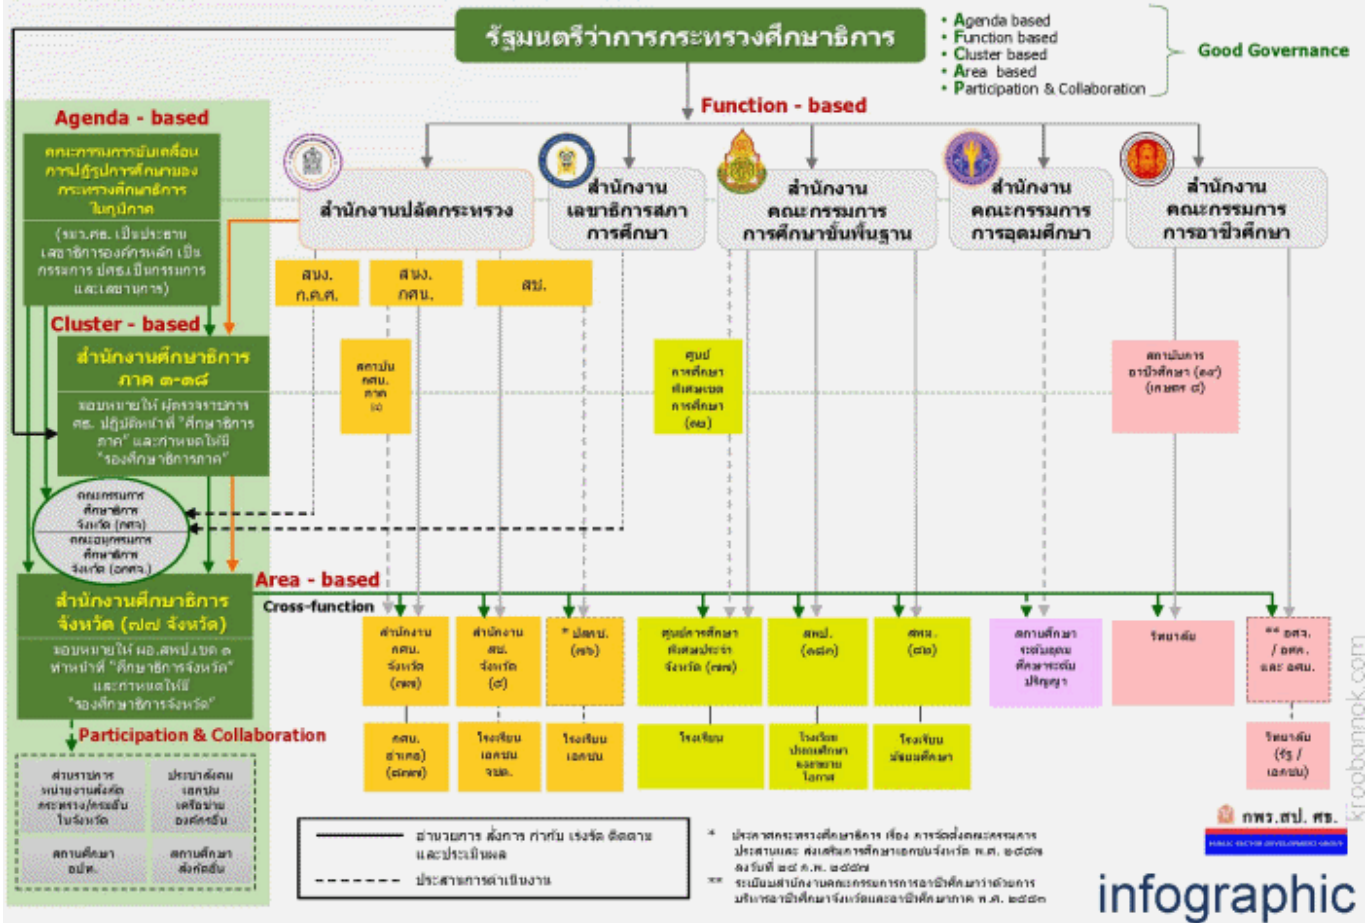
รัฐมนตรีว่าการกระทรวงศึกษาธิการ

• Agenda based
• Function based
• Cluster based
• Area based
• Participation & Collaboration

Good Governance

Function - based

Agenda - based

คณะกรรมการขับเคลื่อนการปฏิรูปการศึกษาของกระทรวงศึกษาธิการในภูมิภาค

(รมว.ศธ. เป็นประธาน เลขาธิการองค์กรหลัก เป็นกรรมการ ปศธ.เป็นกรรมการและเลขานุการ)

Cluster - based

สำนักงานศึกษาธิการภาค ๑-๑๘

มอบหมายให้ ผู้ตรวจราชการ ศธ. ปฏิบัติหน้าที่ "ศึกษาธิการภาค" และกำหนดให้มี "รองศึกษาธิการภาค"

คณะกรรมการศึกษาธิการจังหวัด (กศจ.)

คณะอนุกรรมการศึกษาธิการจังหวัด (อกศจ.)

สำนักงานปลัดกระทรวง

สำนักงานเลขาธิการสภาการศึกษา

สำนักงานคณะกรรมการการศึกษาขั้นพื้นฐาน

สำนักงานคณะกรรมการการอุดมศึกษา

สำนักงานคณะกรรมการการอาชีวศึกษา

สนง. ก.ค.ศ.

สนง. กศน.

สช.

สถาบัน กศน. ภาค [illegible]

ศูนย์การศึกษาพิเศษเขตการศึกษา (๑๒)

สถาบันการอาชีวศึกษา (๑๙) (เกษตร ๔)

Area - based

Cross-function

สำนักงานศึกษาธิการจังหวัด (๗๗ จังหวัด)

มอบหมายให้ ผอ.สพป.เขต ๑ ทำหน้าที่ "ศึกษาธิการจังหวัด" และกำหนดให้มี "รองศึกษาธิการจังหวัด"

สำนักงาน กศน. จังหวัด (๗๗)

สำนักงาน สช. จังหวัด (๗)

* ปสช. (๗๖)

ศูนย์การศึกษาพิเศษประจำจังหวัด (๗๗)

สพป. (๑๘๓)

สพม. (๔๒)

สถานศึกษาระดับอุดมศึกษาระดับปริญญา

วิทยาลัย

** อศจ. / อศภ. และ อศบ.

กศน. อำเภอ (๙๒๘)

โรงเรียนเอกชน จนฮ.

โรงเรียนเอกชน

โรงเรียน

โรงเรียนประถมศึกษาขยายโอกาส

โรงเรียนมัธยมศึกษา

วิทยาลัย (รัฐ / เอกชน)

Participation & Collaboration

ส่วนราชการหน่วยงานสังกัดกระทรวง/กรมอื่นในจังหวัด

ประชาสังคม เอกชน เครือข่าย องค์กรอื่น

สถานศึกษา อปท.

สถานศึกษาสังกัดอื่น

อำนวยการ สั่งการ กำกับ เร่งรัด ติดตาม และประเมินผล

ประสานการดำเนินงาน

* ประกาศกระทรวงศึกษาธิการ เรื่อง การจัดตั้งคณะกรรมการประสานและส่งเสริมการศึกษาเอกชนจังหวัด พ.ศ. ๒๕๕๙ ลงวันที่ ๒๙ ก.พ. ๒๕๕๙

** ระเบียบสำนักงานคณะกรรมการการอาชีวศึกษาว่าด้วยการบริหารอาชีวศึกษาจังหวัดและอาชีวศึกษาภาค พ.ศ. ๒๕๕๓

กพร.สป.ศธ.

PUBLIC SECTOR DEVELOPMENT GROUP

infographic

kroobannok.com